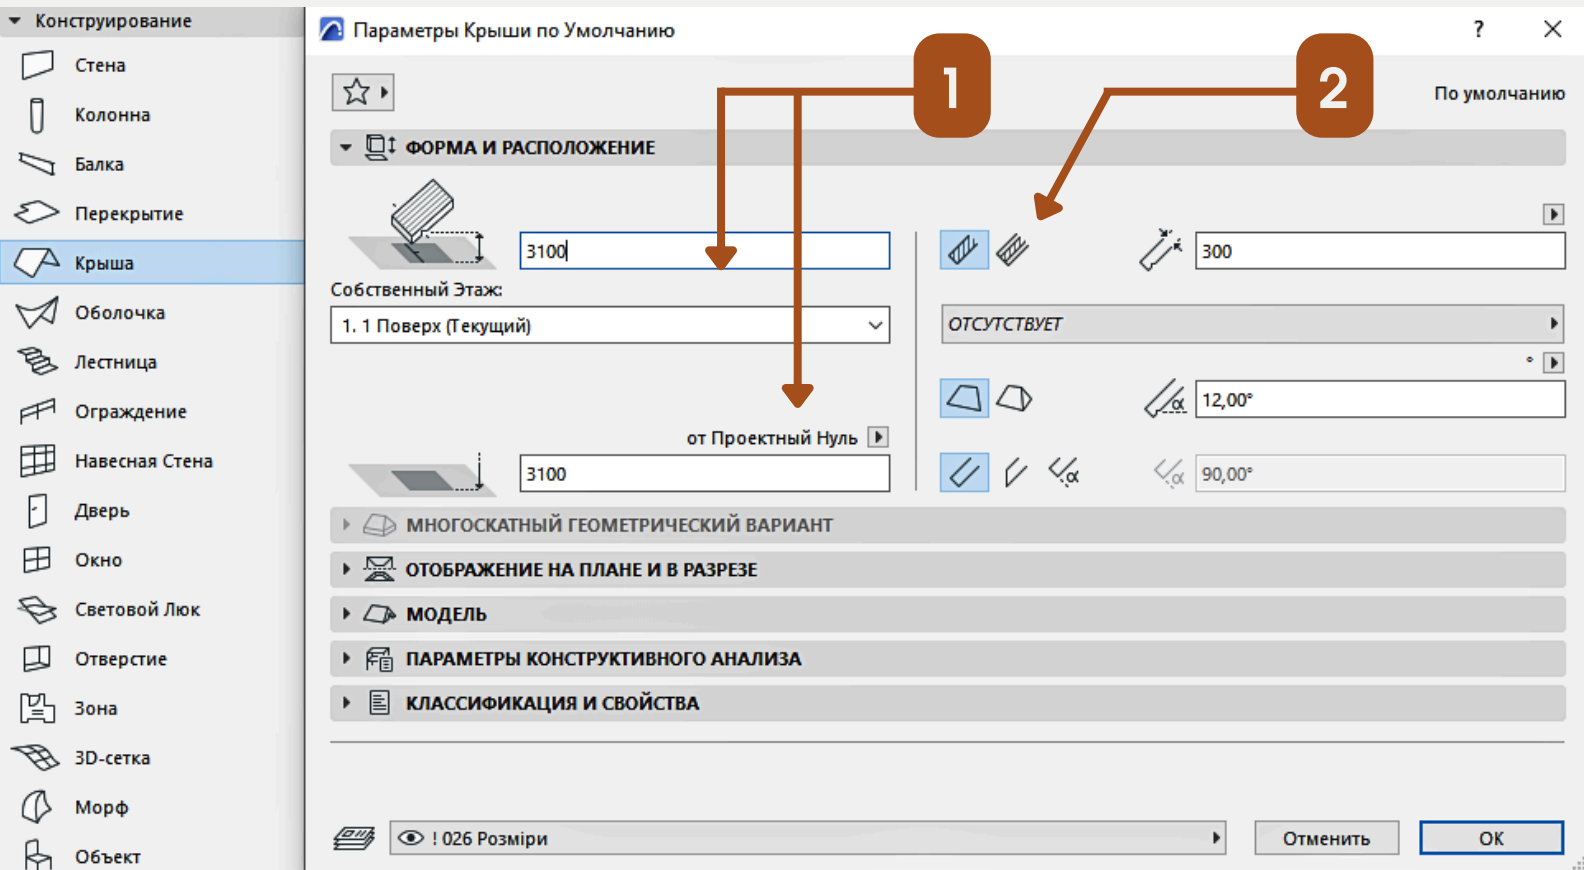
Конструирование
Стена
Колонна
Балка
Перекрытие
Крыша
Оболочка
Лестница
Ограждение
Навесная Стена
Дверь
Окно
Световой Люк
Отверстие
Зона
3D-сетка
Морф
Объект

Параметры Крыши по Умолчанию
?
1
2
По умолчанию
ФОРМА И РАСПОЛОЖЕНИЕ
3100
Собственный Этаж:
1. 1 Поверх (Текущий)
от Проектный Нуль
3100
300
ОТСУТСТВУЕТ
12,00°
90,00°
МНОГОСКАТНЫЙ ГЕОМЕТРИЧЕСКИЙ ВАРИАНТ
ОТОБРАЖЕНИЕ НА ПЛАНЕ И В РАЗРЕЗЕ
МОДЕЛЬ
ПАРАМЕТРЫ КОНСТРУКТИВНОГО АНАЛИЗА
КЛАССИФИКАЦИЯ И СВОЙСТВА
! 026 Розміри
Отменить
OK